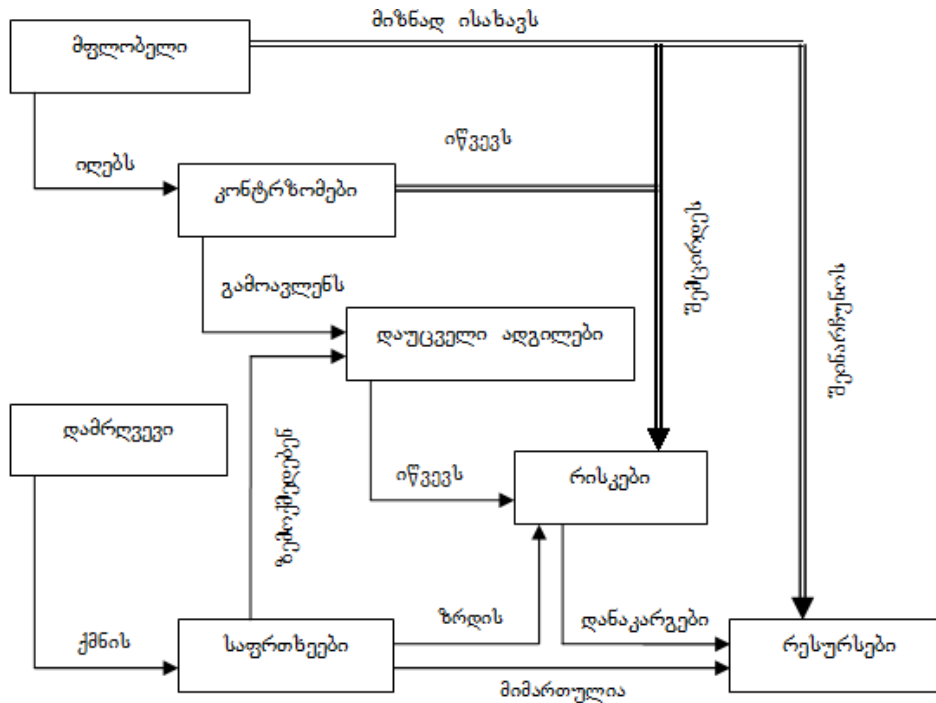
მიზნად ისახავს

მფლობელი

იღებს

იწვევს

კონტრზომები

ამცირებს

უფასდება

გამოავლენს

დაუცველი ადგილები

დამრღვევი

ზემოქმედებენ

იწვევს

რისკები

ზრდის

ქმნის

საფრთხეები

დანაკარგები

რესურსები

მიმართულია